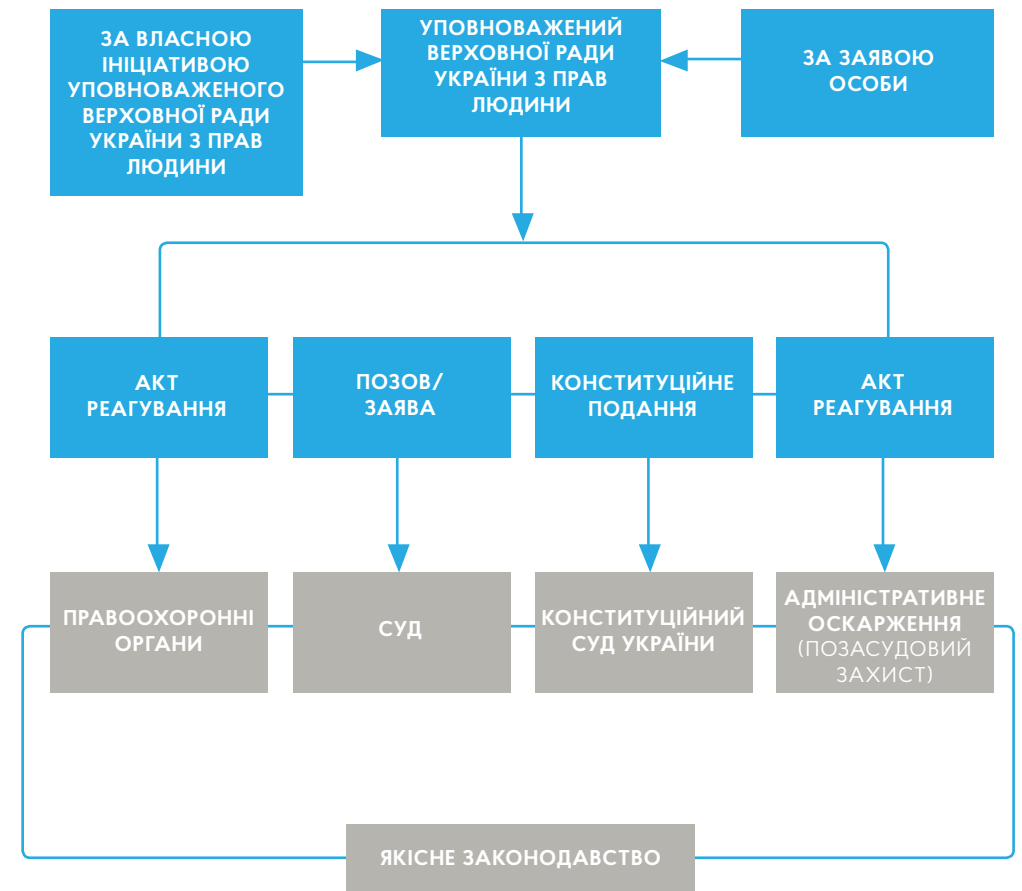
ЗА ВЛАСНОЮ ІНІЦІАТИВОЮ УПОВНОВАЖЕНОГО ВЕРХОВНОЇ РАДИ УКРАЇНИ З ПРАВ ЛЮДИНИ

УПОВНОВАЖЕНИЙ ВЕРХОВНОЇ РАДИ УКРАЇНИ З ПРАВ ЛЮДИНИ

ЗА ЗАЯВОЮ ОСОБИ

АКТ РЕАГУВАННЯ

ПОЗОВ/ ЗАЯВА

КОНСТИТУЦІЙНЕ ПОДАННЯ

АКТ РЕАГУВАННЯ

ПРАВООХОРОННІ ОРГАНИ

СУД

КОНСТИТУЦІЙНИЙ СУД УКРАЇНИ

АДМІНІСТРАТИВНЕ ОСКАРЖЕННЯ (ПОЗАСУДОВИЙ ЗАХИСТ)

ЯКІСНЕ ЗАКОНОДАВСТВО